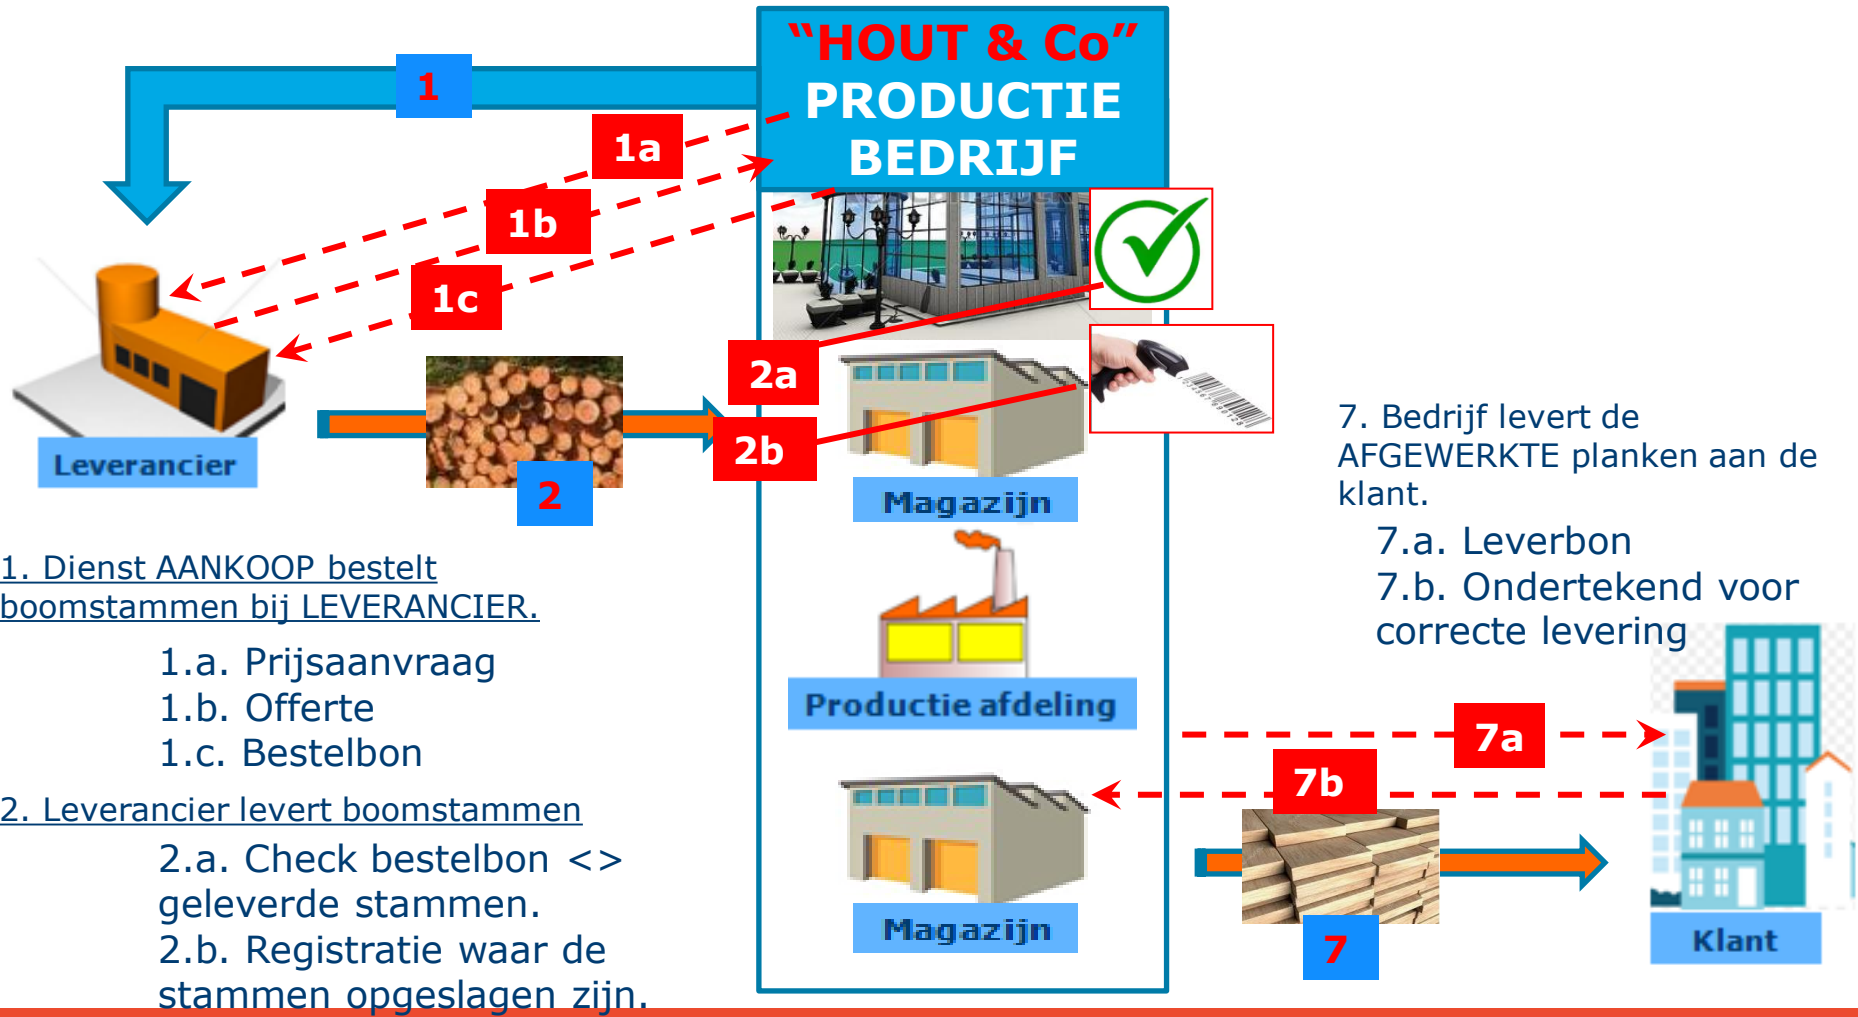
"HOUT & Co"
PRODUCTIE BEDRIJF

1

1a

1b

1c

Leverancier

2

2a

2b

Magazijn

Productie afdeling

Magazijn

7. Bedrijf levert de AFGEWERKTE planken aan de klant.
7.a. Leverbon
7.b. Ondertekend voor correcte levering

7a

7b

7

Klant

1. Dienst AANKOOP bestelt boomstammen bij LEVERANCIER.
1.a. Prijsaanvraag
1.b. Offerte
1.c. Bestelbon

2. Leverancier levert boomstammen
2.a. Check bestelbon <> geleverde stammen.
2.b. Registratie waar de stammen opgeslagen zijn.